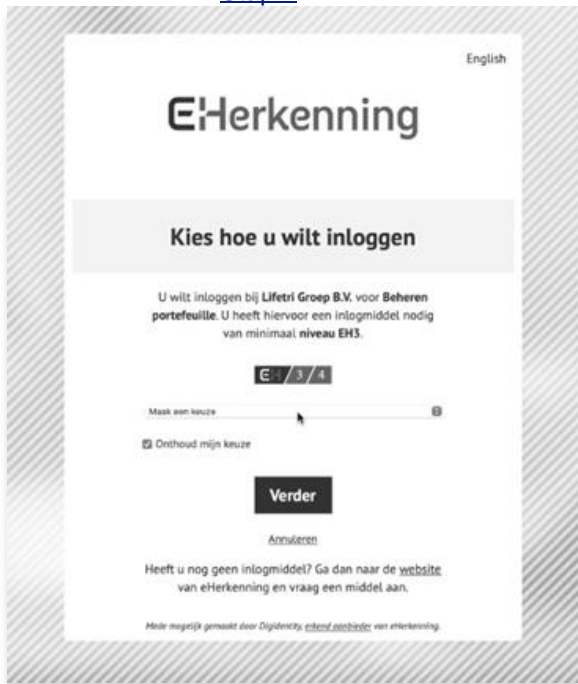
English

eHerkenning

Kies hoe u wilt inloggen

U wilt inloggen bij **Lifetri Groep B.V.** voor **Beheren portefeuille**. U heeft hiervoor een inlogmiddel nodig van minimaal **niveau EH3**.

E 3 / 4

Maak een keuze

Onthoud mijn keuze

Verder

Annuleren

Heeft u nog geen inlogmiddel? Ga dan naar de website van eHerkenning en vraag een middel aan.

Mede mogelijk gemaakt door Digidentity, erkend aanbieder van eHerkenning.